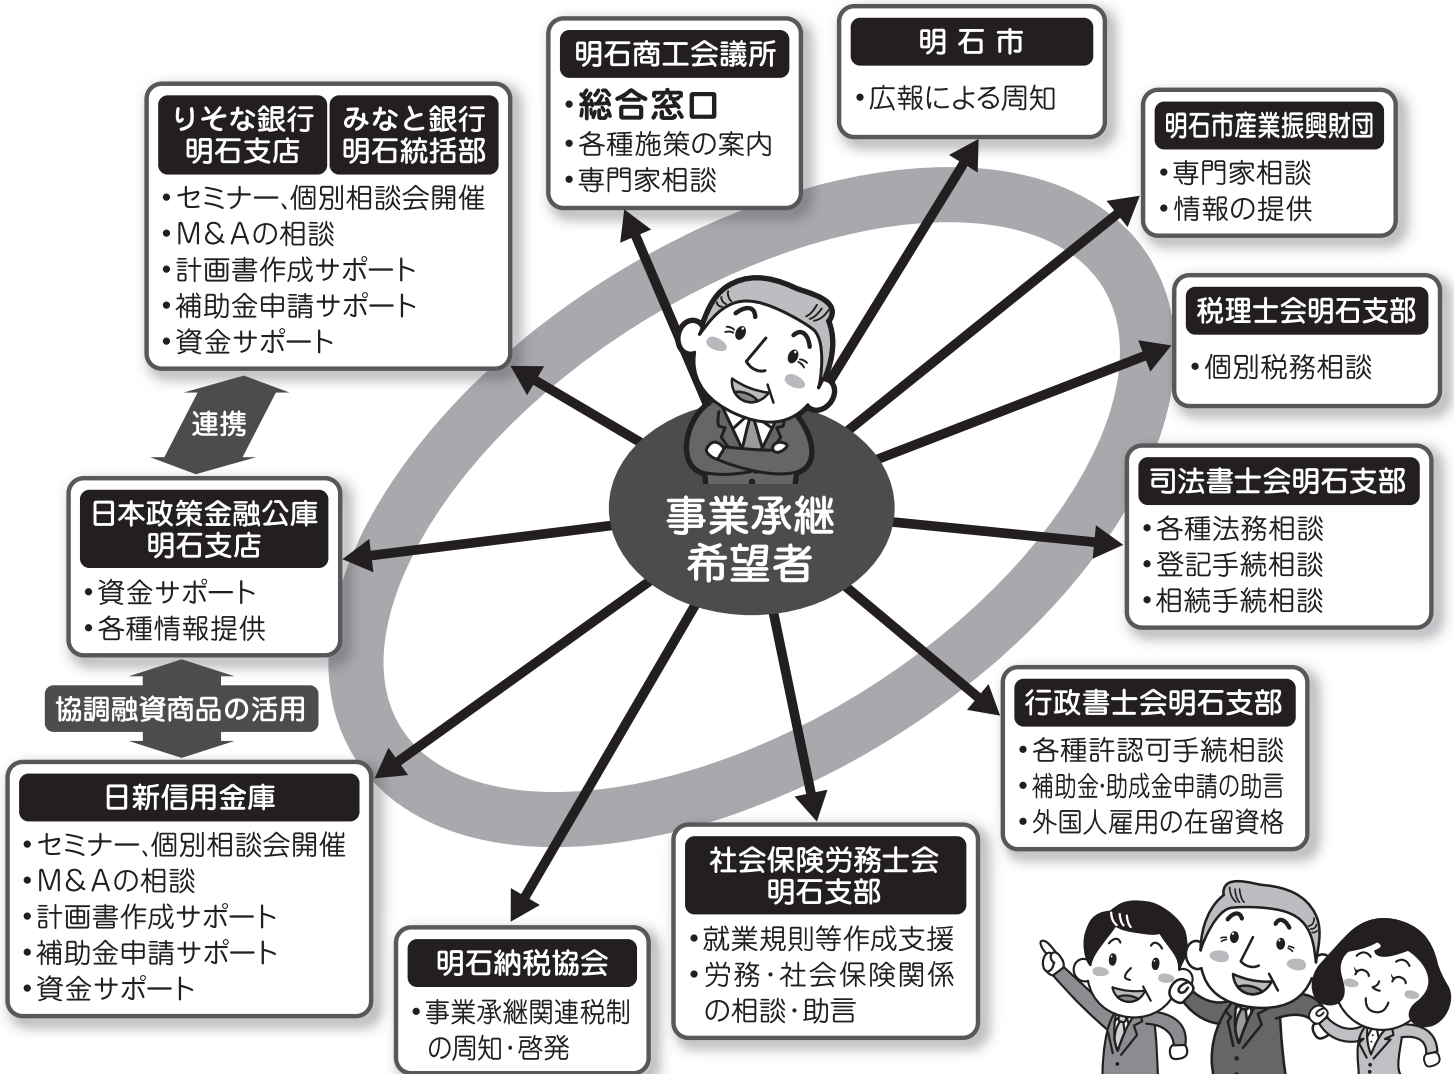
明石商工会議所
•総合窓口
•各種施策の案内
•専門家相談

明 石 市
•広報による周知

明石市産業振興財団
•専門家相談
•情報の提供

りそな銀行 明石支店
みなと銀行 明石統括部
•セミナー、個別相談会開催
•M＆Aの相談
•計画書作成サポート
•補助金申請サポート
•資金サポート

税理士会明石支部
•個別税務相談

連携

日本政策金融公庫 明石支店
•資金サポート
•各種情報提供

事業承継 希望者

司法書士会明石支部
•各種法務相談
•登記手続相談
•相続手続相談

協調融資商品の活用

行政書士会明石支部
•各種許認可手続相談
•補助金·助成金申請の助言
•外国人雇用の在留資格

日新信用金庫
•セミナー、個別相談会開催
•M＆Aの相談
•計画書作成サポート
•補助金申請サポート
•資金サポート

社会保険労務士会 明石支部
•就業規則等作成支援
•労務・社会保険関係の相談·助言

明石納税協会
•事業承継関連税制の周知·啓発